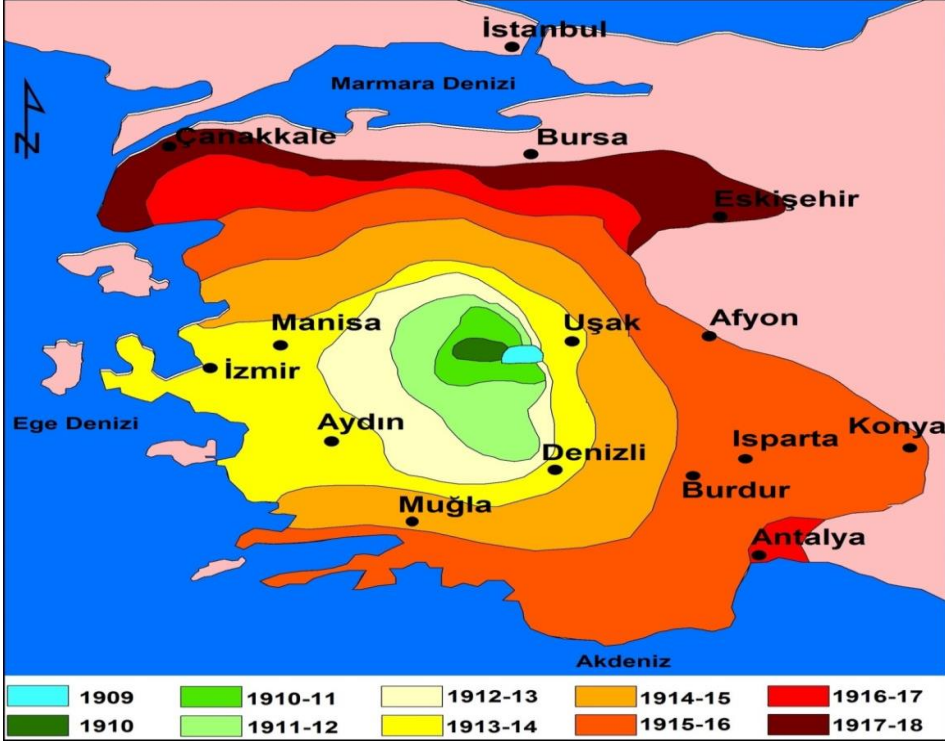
N

İstanbul

Marmara Denizi

Çanakkale

Bursa

Eskişehir

Manisa

Uşak

Afyon

İzmir

Ege Denizi

Aydın

Denizli

Isparta

Konya

Burdur

Muğla

Antalya

Akdeniz

1909
1910
1910-11
1911-12
1912-13
1913-14
1914-15
1915-16
1916-17
1917-18